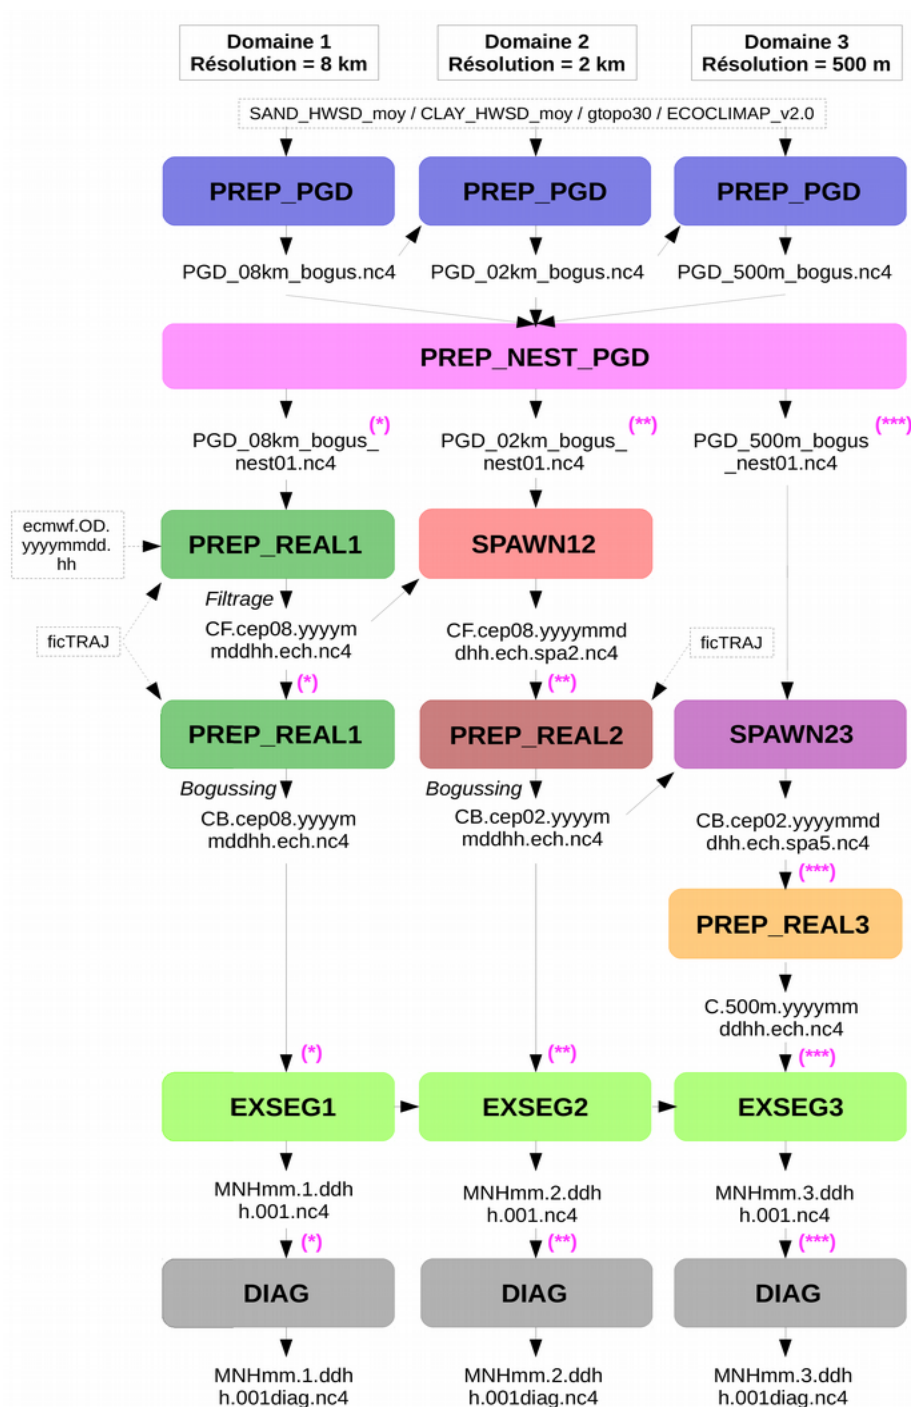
Domaine 1
Résolution = 8 km

Domaine 2
Résolution = 2 km

Domaine 3
Résolution = 500 m

SAND_HWSD_moy / CLAY_HWSD_moy / gtopo30 / ECOCLIMAP_v2.0

PREP_PGD

PREP_PGD

PREP_PGD

PGD_08km_bogus.nc4

PGD_02km_bogus.nc4

PGD_500m_bogus.nc4

PREP_NEST_PGD

PGD_08km_bogus_nest01.nc4 (*)

PGD_02km_bogus_nest01.nc4 (**)

PGD_500m_bogus_nest01.nc4 (***)

ecmwf.OD.yyyymmdd.hh

PREP_REAL1

SPAWN12

Filtrage

CF.cep08.yyyymmddhh.ech.nc4

CF.cep08.yyyymmddhh.ech.spa2.nc4

ficTRAJ

ficTRAJ

(*)

(**)

PREP_REAL1

PREP_REAL2

SPAWN23

Bogussing

Bogussing

CB.cep08.yyyymmddhh.ech.nc4

CB.cep02.yyyymmddhh.ech.nc4

CB.cep02.yyyymmddhh.ech.spa5.nc4

(***)

PREP_REAL3

C.500m.yyyymmddhh.ech.nc4

(*)

(**)

(***)

EXSEG1

EXSEG2

EXSEG3

MNHmm.1.ddhh.001.nc4

MNHmm.2.ddhh.001.nc4

MNHmm.3.ddhh.001.nc4

(*)

(**)

(***)

DIAG

DIAG

DIAG

MNHmm.1.ddhh.001diag.nc4

MNHmm.2.ddhh.001diag.nc4

MNHmm.3.ddhh.001diag.nc4